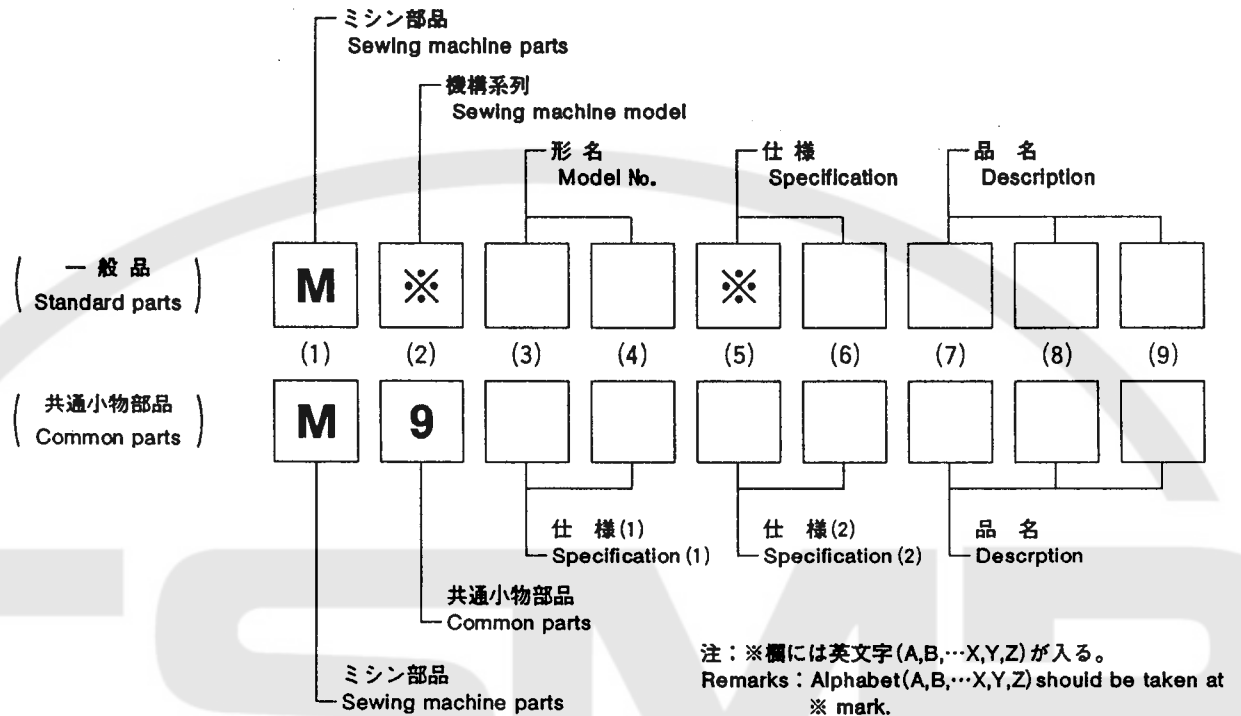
ミシン部品
Sewing machine parts

機構系列
Sewing machine model

形名
Model No.

仕様
Specification

品名
Description

( 一般品
Standard parts )

M ※ ※

(1) (2) (3) (4) (5) (6) (7) (8) (9)

( 共通小物部品
Common parts )

M 9

仕様(1)
Specification (1)

仕様(2)
Specification (2)

品名
Descrption

共通小物部品
Common parts

ミシン部品
Sewing machine parts

注：※欄には英文字(A,B,…X,Y,Z)が入る。
Remarks : Alphabet(A,B,…X,Y,Z) should be taken at ※ mark.